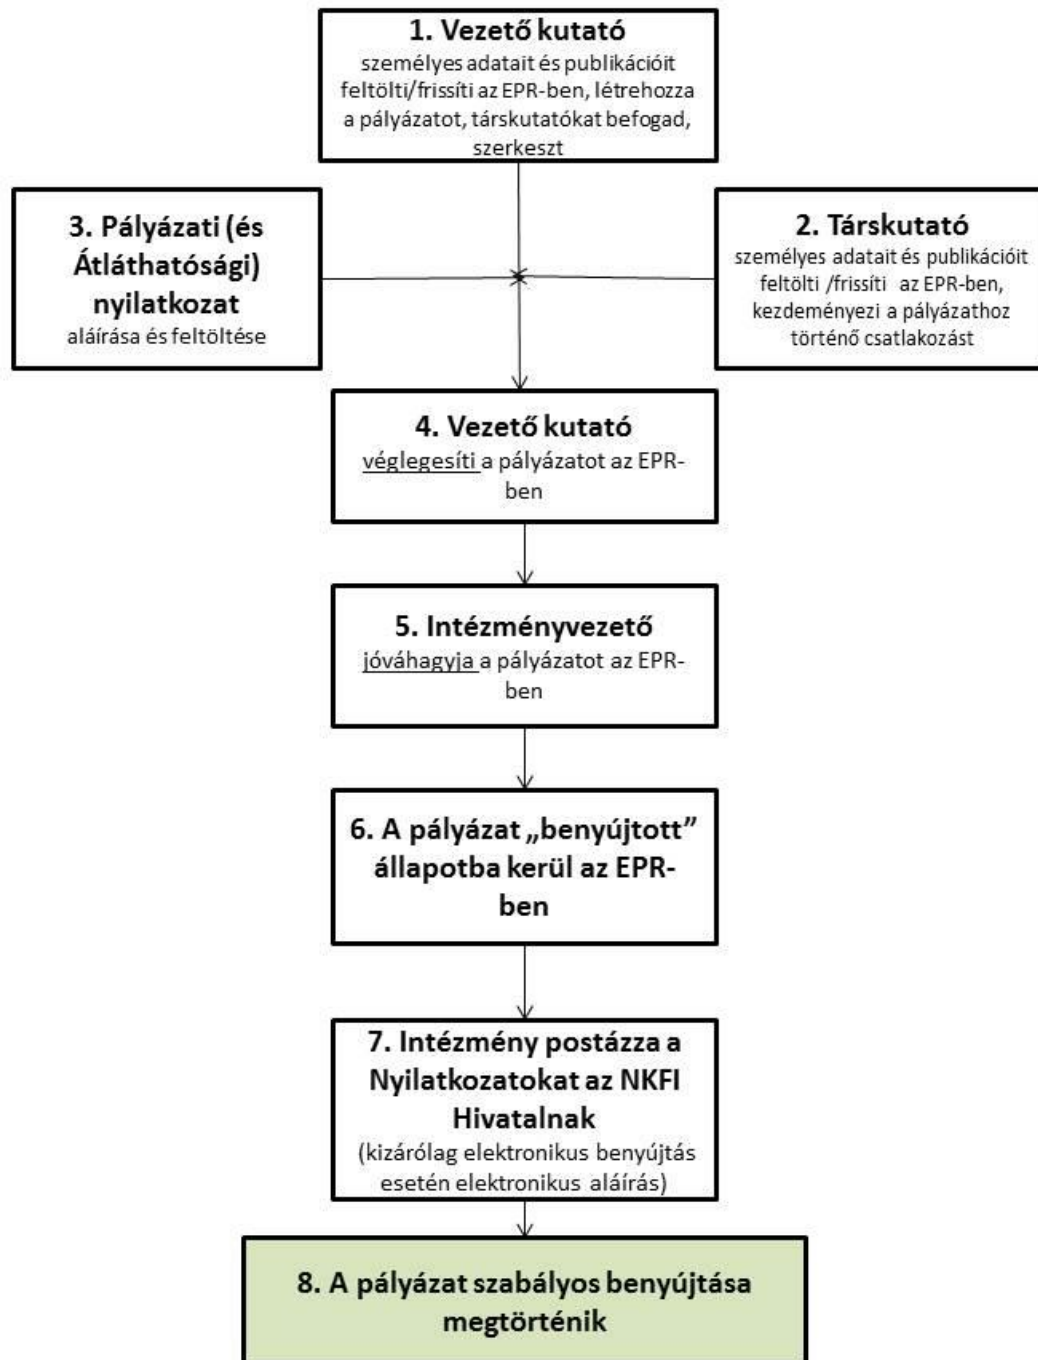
**1. Vezető kutató**
személyes adatait és publikációit feltölti/frissíti az EPR-ben, létrehozza a pályázatot, társkutatókat befogad, szerkeszt

**3. Pályázati (és Átláthatósági) nyilatkozat**
aláírása és feltöltése

**2. Társkutató**
személyes adatait és publikációit feltölti /frissíti az EPR-ben, kezdeményezi a pályázathoz történő csatlakozást

**4. Vezető kutató**
véglegesíti a pályázatot az EPR-ben

**5. Intézményvezető**
jóváhagyja a pályázatot az EPR-ben

**6. A pályázat „benyújtott" állapotba kerül az EPR-ben**

**7. Intézmény postázza a Nyilatkozatokat az NKFI Hivatalnak**
(kizárólag elektronikus benyújtás esetén elektronikus aláírás)

**8. A pályázat szabályos benyújtása megtörténik**